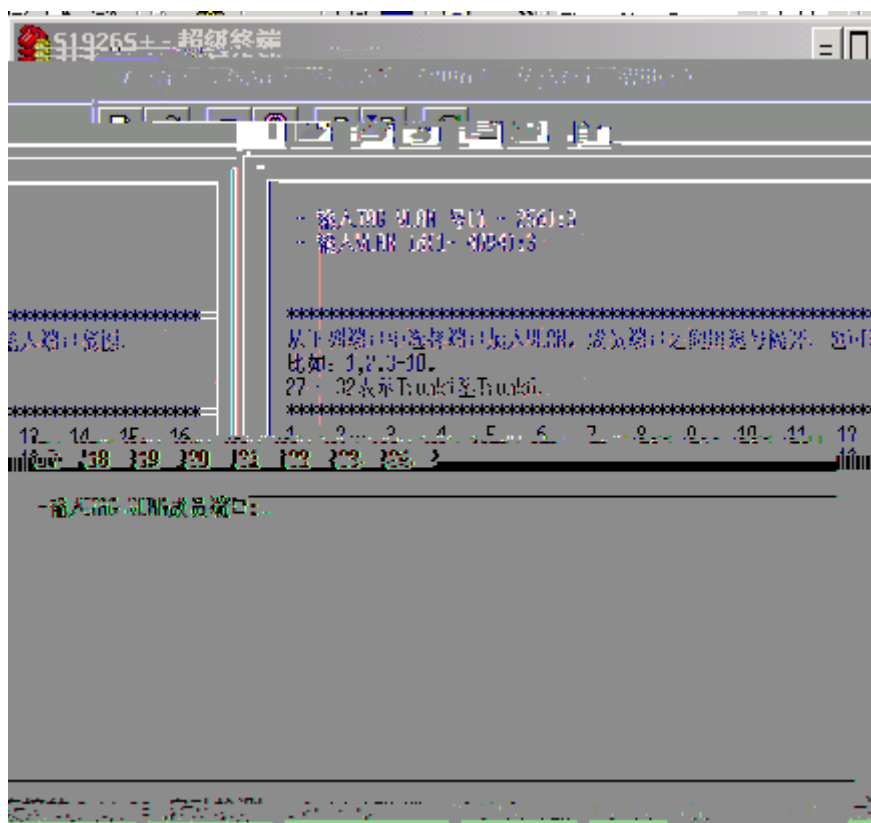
S1926S+ - 超级终端

- 输入TAG VLAN 号(1 - 256):3
- 输入VLAN ID(1 - 4094):3

***********************
输入端口范围.

*****************************************
从下列端口中选择端口加入VLAN, 端口之间用逗号隔开, 如:
比如: 1,2,3-10.
27 - 32表示Trunk1至Trunk6.

***********************
*****************************************
13 14 15 16 1 2 3 4 5 6 7 8 9 10 11 12
38 39 20 21 22 23 26

- 输入TAG VLAN成员端口:_